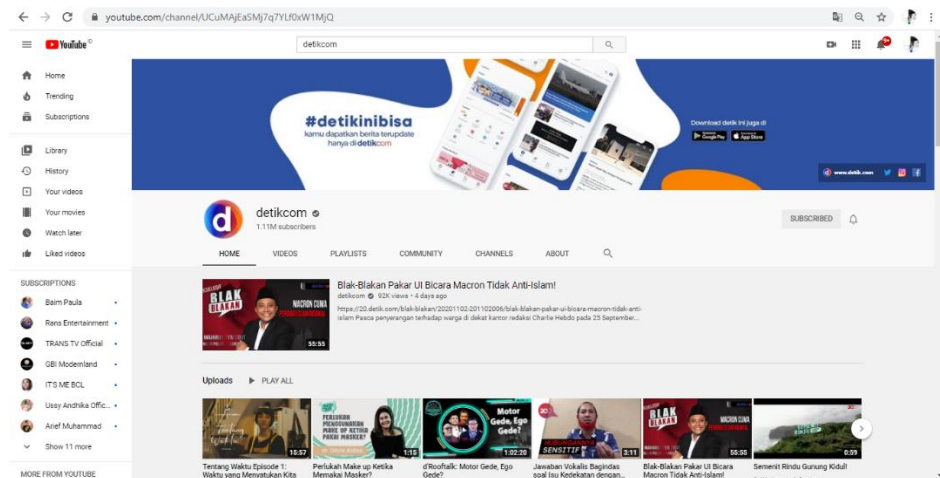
youtube.com/channel/UCuMAjEaSMj7q7YLf0xW1MjQ

YouTube ID

detikcom

Home
Trending
Subscriptions

Library
History
Your videos
Your movies
Watch later
Liked videos

SUBSCRIPTIONS
Baim Paula
Rans Entertainment
TRANS TV Official
GBI Modernland
ITS ME BCL
Ussy Andhika Offic...
Arief Muhammad
Show 11 more

MORE FROM YOUTUBE

#detikinibisa
kamu dapatkan berita terupdate hanya di detikcom

Download detik ini juga di
Google Play App Store

www.detik.com

detikcom
1.11M subscribers

SUBSCRIBED

HOME VIDEOS PLAYLISTS COMMUNITY CHANNELS ABOUT

BLAK BLAKAN MACRON GUNA
55:55

Blak-Blakan Pakar UI Bicara Macron Tidak Anti-Islam!
detikcom 92K views • 4 days ago
https://20.detik.com/blak-blakan/20201102-201102006/blak-blakan-pakar-ui-bicara-macron-tidak-anti-islam Pasca penyerangan terhadap warga di dekat kantor redaksi Charlie Hebdo pada 25 September...

Uploads PLAY ALL

10:57
Tentang Waktu Episode 1: Waktu yang Menyatukan Kita

1:15
Perlukah Make up Ketika Memakai Masker?

Motor Gede, Ego Gede?
1:02:20
d'Rooftalk: Motor Gede, Ego Gede?

SENSITIF
3:11
Jawaban Vokalis Bagindas soal Isu Kedekatan dengan...

BLAK BLAKAN
55:55
Blak-Blakan Pakar UI Bicara Macron Tidak Anti-Islam!

0:59
Semenit Rindu Gunung Kidul!